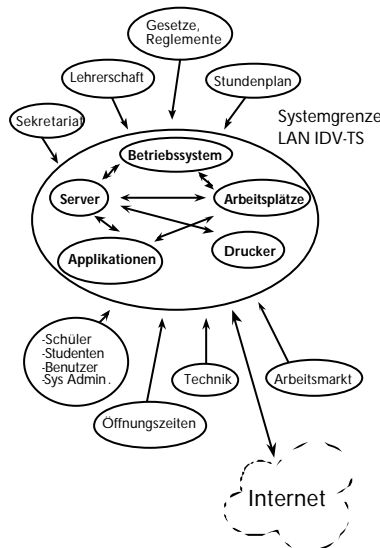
Gesetze, Reglemente

Lehrerschaft

Stundenplan

Sekretariat

Systemgrenze LAN IDV-TS

Betriebssystem

Server

Arbeitsplätze

Applikationen

Drucker

-Schüler
-Studenten
-Benutzer
-Sys Admin.

Technik

Arbeitsmarkt

Öffnungszeiten

Internet